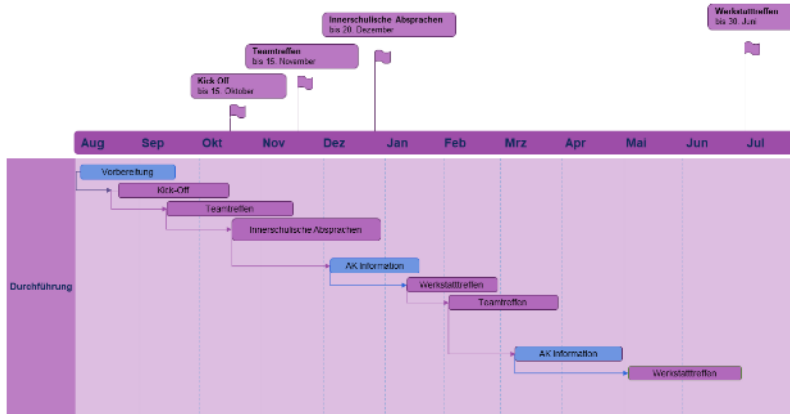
Innerschulische Absprachen
bis 20. Dezember

Werkstatttreffen
bis 30. Juni

Teamtreffen
bis 15. November

Kick Off
bis 15. Oktober

Aug Sep Okt Nov Dez Jan Feb Mrz Apr Mai Jun Jul

Durchführung

Vorbereitung

Kick-Off

Teamtreffen

Innerschulische Absprachen

AK Information

Werkstatttreffen

Teamtreffen

AK Information

Werkstatttreffen